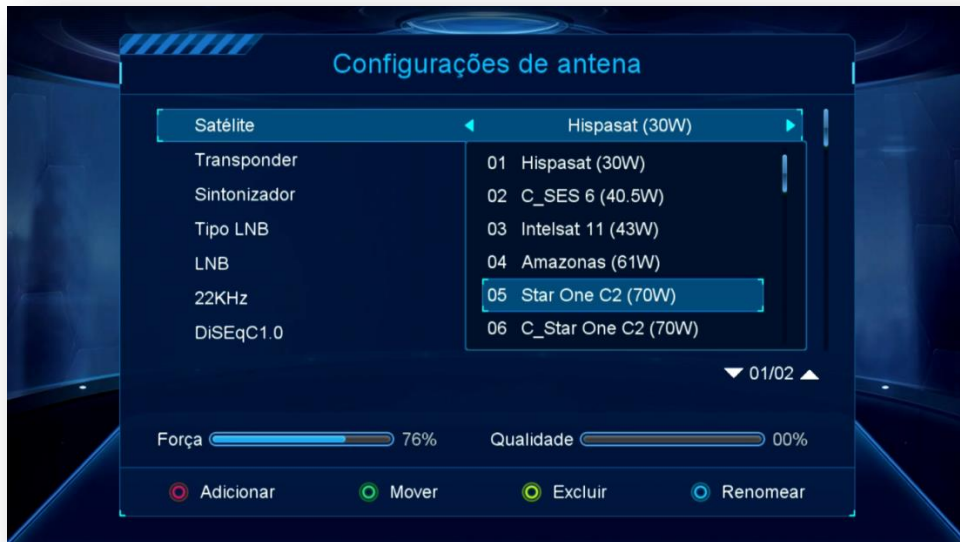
Configurações de antena

Satélite ◂ Hispasat (30W) ▸
Transponder
Sintonizador
Tipo LNB
LNB
22KHz
DiSEqC1.0

01 Hispasat (30W)
02 C_SES 6 (40.5W)
03 Intelsat 11 (43W)
04 Amazonas (61W)
05 Star One C2 (70W)
06 C_Star One C2 (70W)

01/02

Força 76%
Qualidade 00%

Adicionar
Mover
Excluir
Renomear